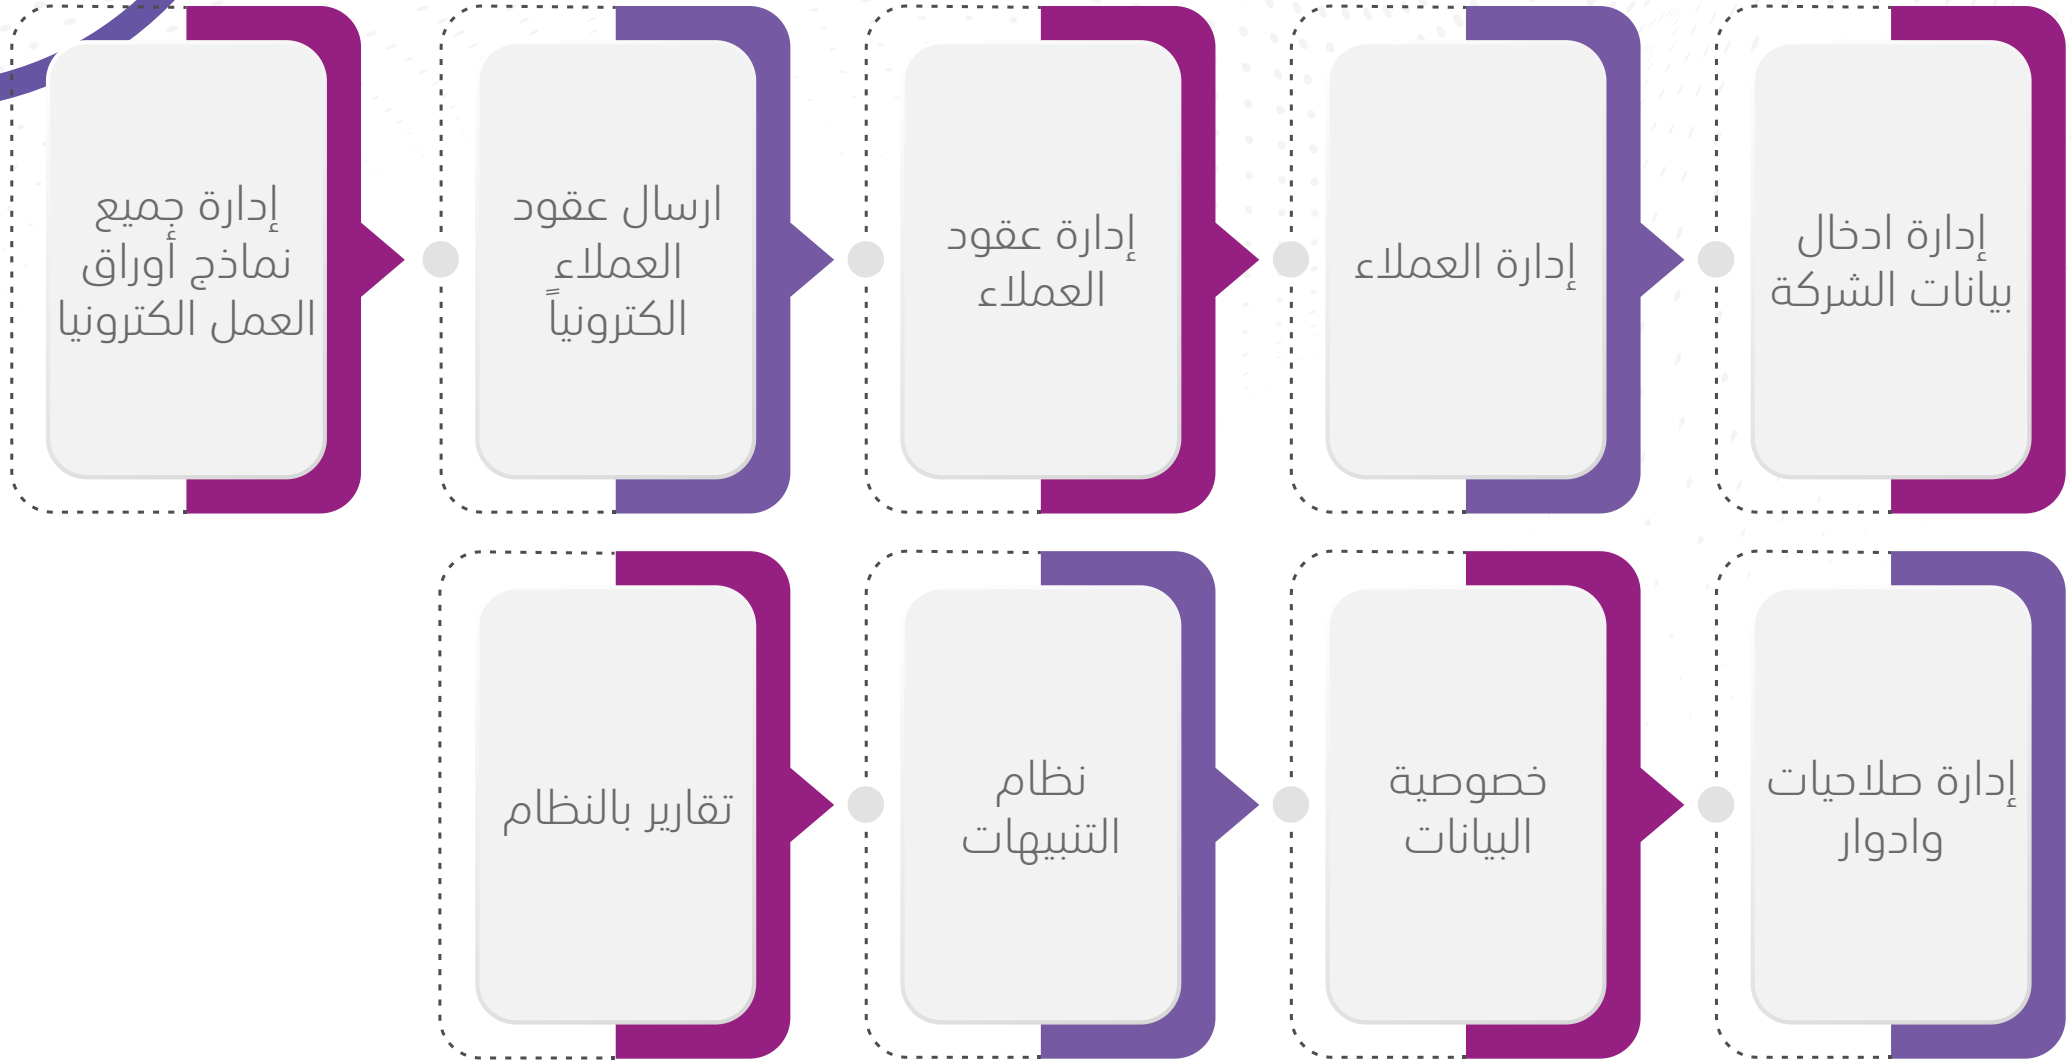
إدارة ادخال بيانات الشركة

إدارة العملاء

إدارة عقود العملاء

ارسال عقود العملاء الكترونياً

إدارة جميع نماذج أوراق العمل الكترونيا

إدارة صلاحيات وادوار

خصوصية البيانات

نظام التنبيهات

تقارير بالنظام